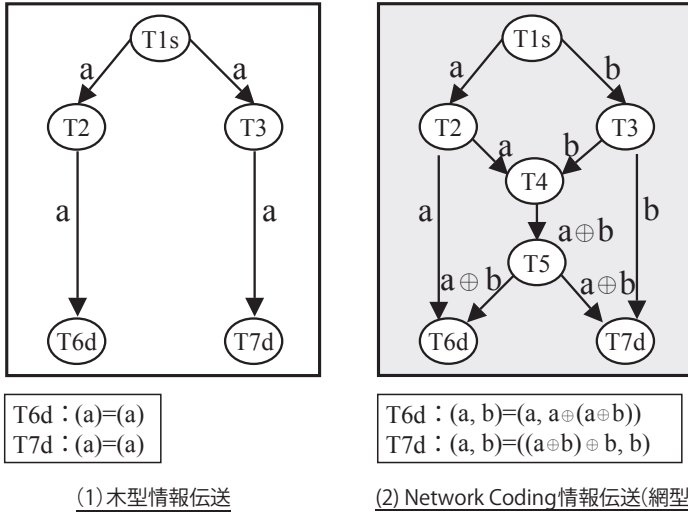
T1s

a

a

T2

T3

a

a

T6d

T7d

T6d：(a)=(a)
T7d：(a)=(a)

(1) 木型情報伝送

T1s

a

b

T2

T3

a

b

T4

a

b

$a \oplus b$

T5

$a \oplus b$

$a \oplus b$

T6d

T7d

T6d：(a, b)=(a, a$\oplus$(a$\oplus$b))
T7d：(a, b)=((a$\oplus$b) $\oplus$ b, b)

(2) Network Coding情報伝送(網型